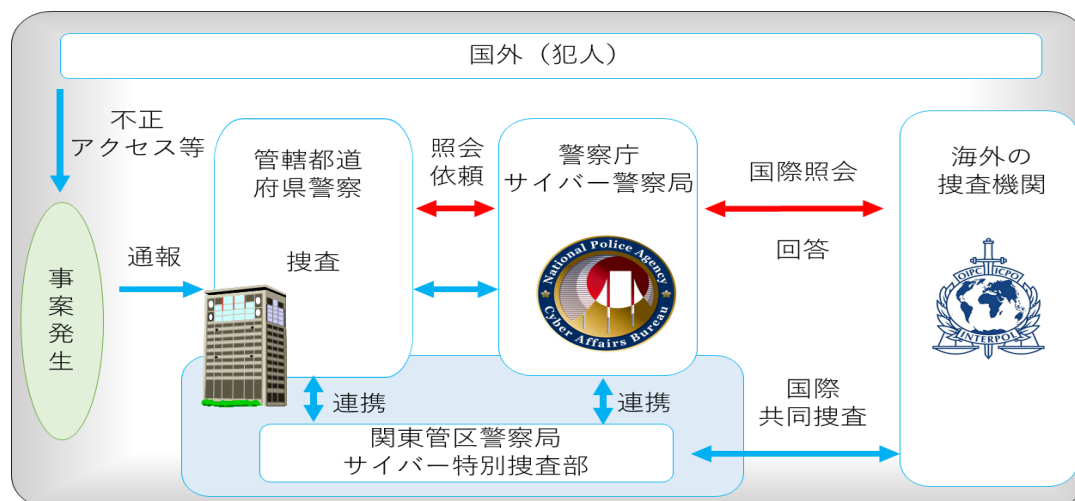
国外（犯人）

不正
アクセス等

事案発生

通報

管轄都道府県警察

捜査

照会
依頼

警察庁
サイバー警察局

National Police Agency
Cyber Affairs Bureau

国際照会

回答

海外の
捜査機関

OIPC ICPO
INTERPOL

連携

連携

関東管区警察局
サイバー特別捜査部

国際
共同捜査